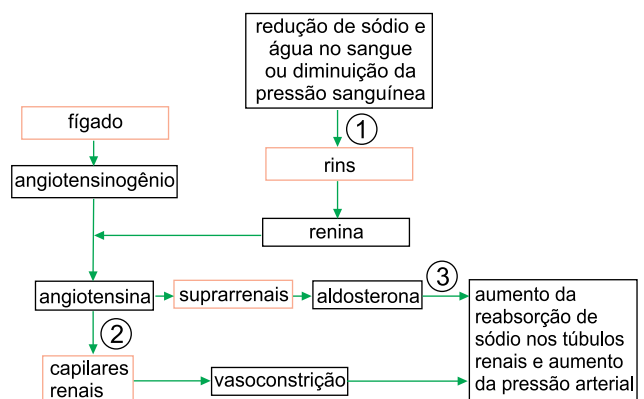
redução de sódio e água no sangue ou diminuição da pressão sanguínea

1

fígado

rins

angiotensinogênio

renina

3

angiotensina

suprarrenais

aldosterona

aumento da reabsorção de sódio nos túbulos renais e aumento da pressão arterial

2

capilares renais

vasoconstrição